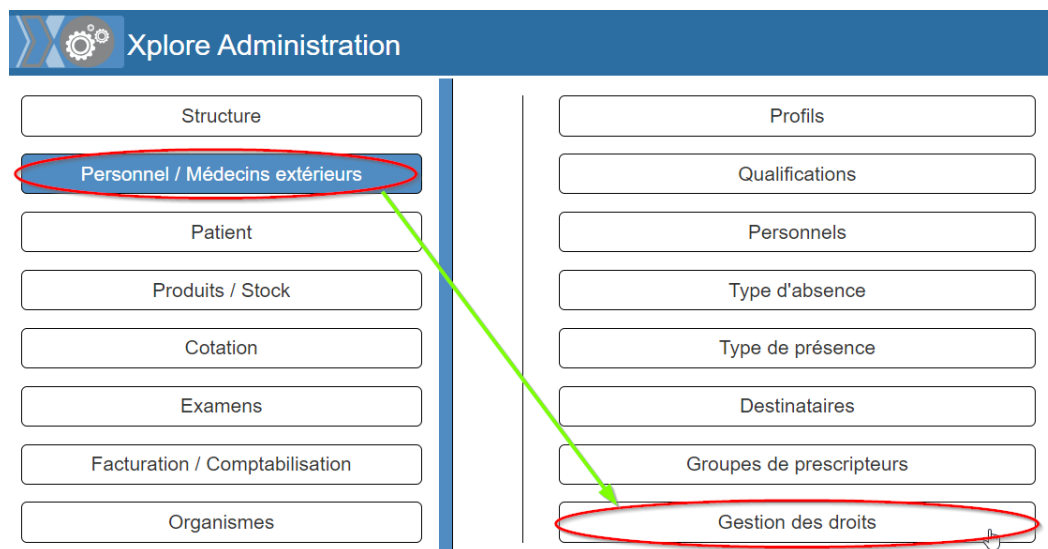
Xplore Administration

Structure

Personnel / Médecins extérieurs

Patient

Produits / Stock

Cotation

Examens

Facturation / Comptabilisation

Organismes

Profils

Qualifications

Personnels

Type d'absence

Type de présence

Destinataires

Groupes de prescripteurs

Gestion des droits